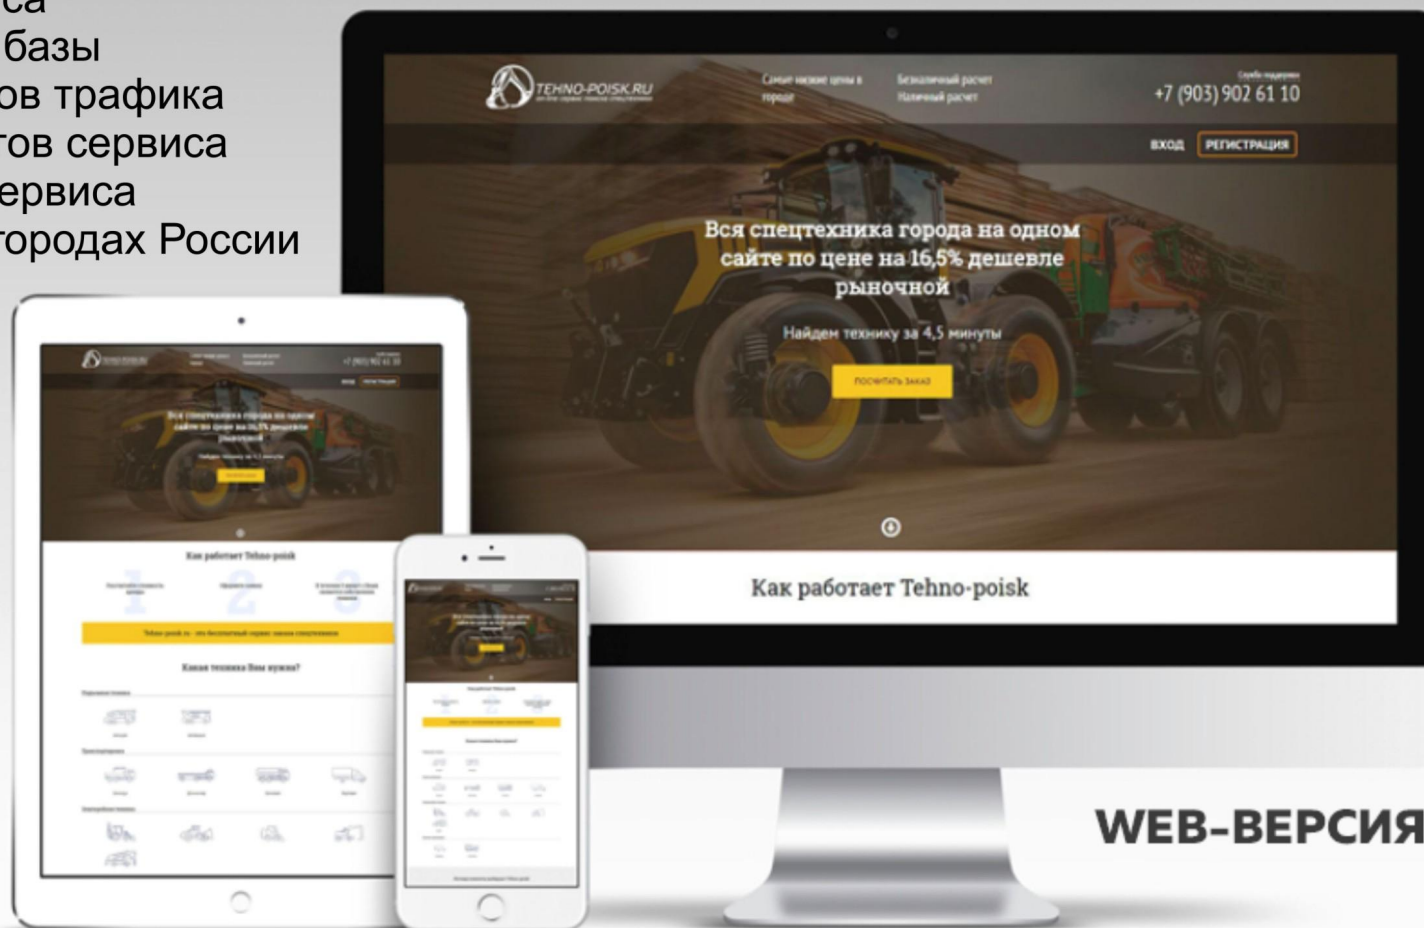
са
базы
ов трафика
тов сервиса
ервиса
городах России

TEHNO-POISK.RU

Самые низкие цены в городе

Безналичный расчет
Наличный расчет

Служба поддержки
+7 (903) 902 61 10

ВХОД
РЕГИСТРАЦИЯ

Вся спецтехника города на одном сайте по цене на 16,5% дешевле рыночной

Найдем технику за 4,5 минуты

ПОСЧИТАТЬ ЗАКАЗ

Как работает Tehno-poisk

Как работает Tehno-poisk

1 2 3

Tehno-poisk.ru - это бесплатный сервис заказа спецтехники

Какая техника Вам нужна?

WEB-ВЕРСИЯ